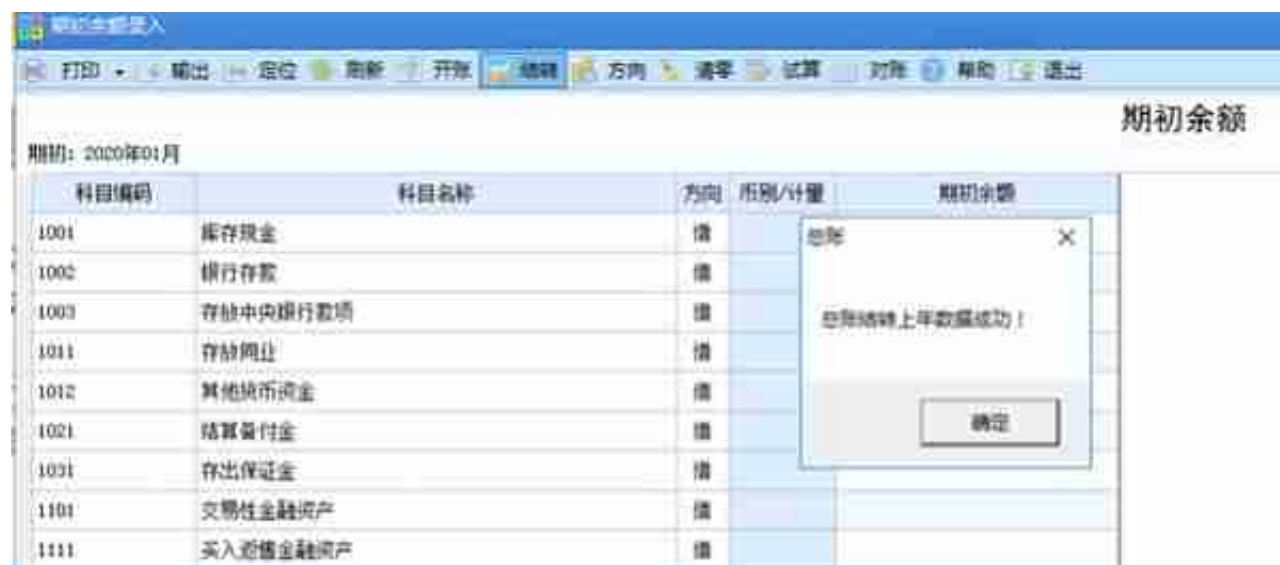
期初余额录入

打印 输出 定位 刷新 开账 结转 方向 清零 试算 对账 帮助 退出

期初余额

期初：2020年01月

| 科目编码 | 科目名称 | 方向 | 币别/计量 | 期初余额 |
|---|---|---|---|---|
| 1001 | 库存现金 | 借 | | |
| 1002 | 银行存款 | 借 | | |
| 1003 | 存放中央银行款项 | 借 | | |
| 1011 | 存放同业 | 借 | | |
| 1012 | 其他货币资金 | 借 | | |
| 1021 | 结算备付金 | 借 | | |
| 1031 | 存出保证金 | 借 | | |
| 1101 | 交易性金融资产 | 借 | | |
| 1111 | 买入返售金融资产 | 借 | | |

总账

总账结转上年数据成功！

确定